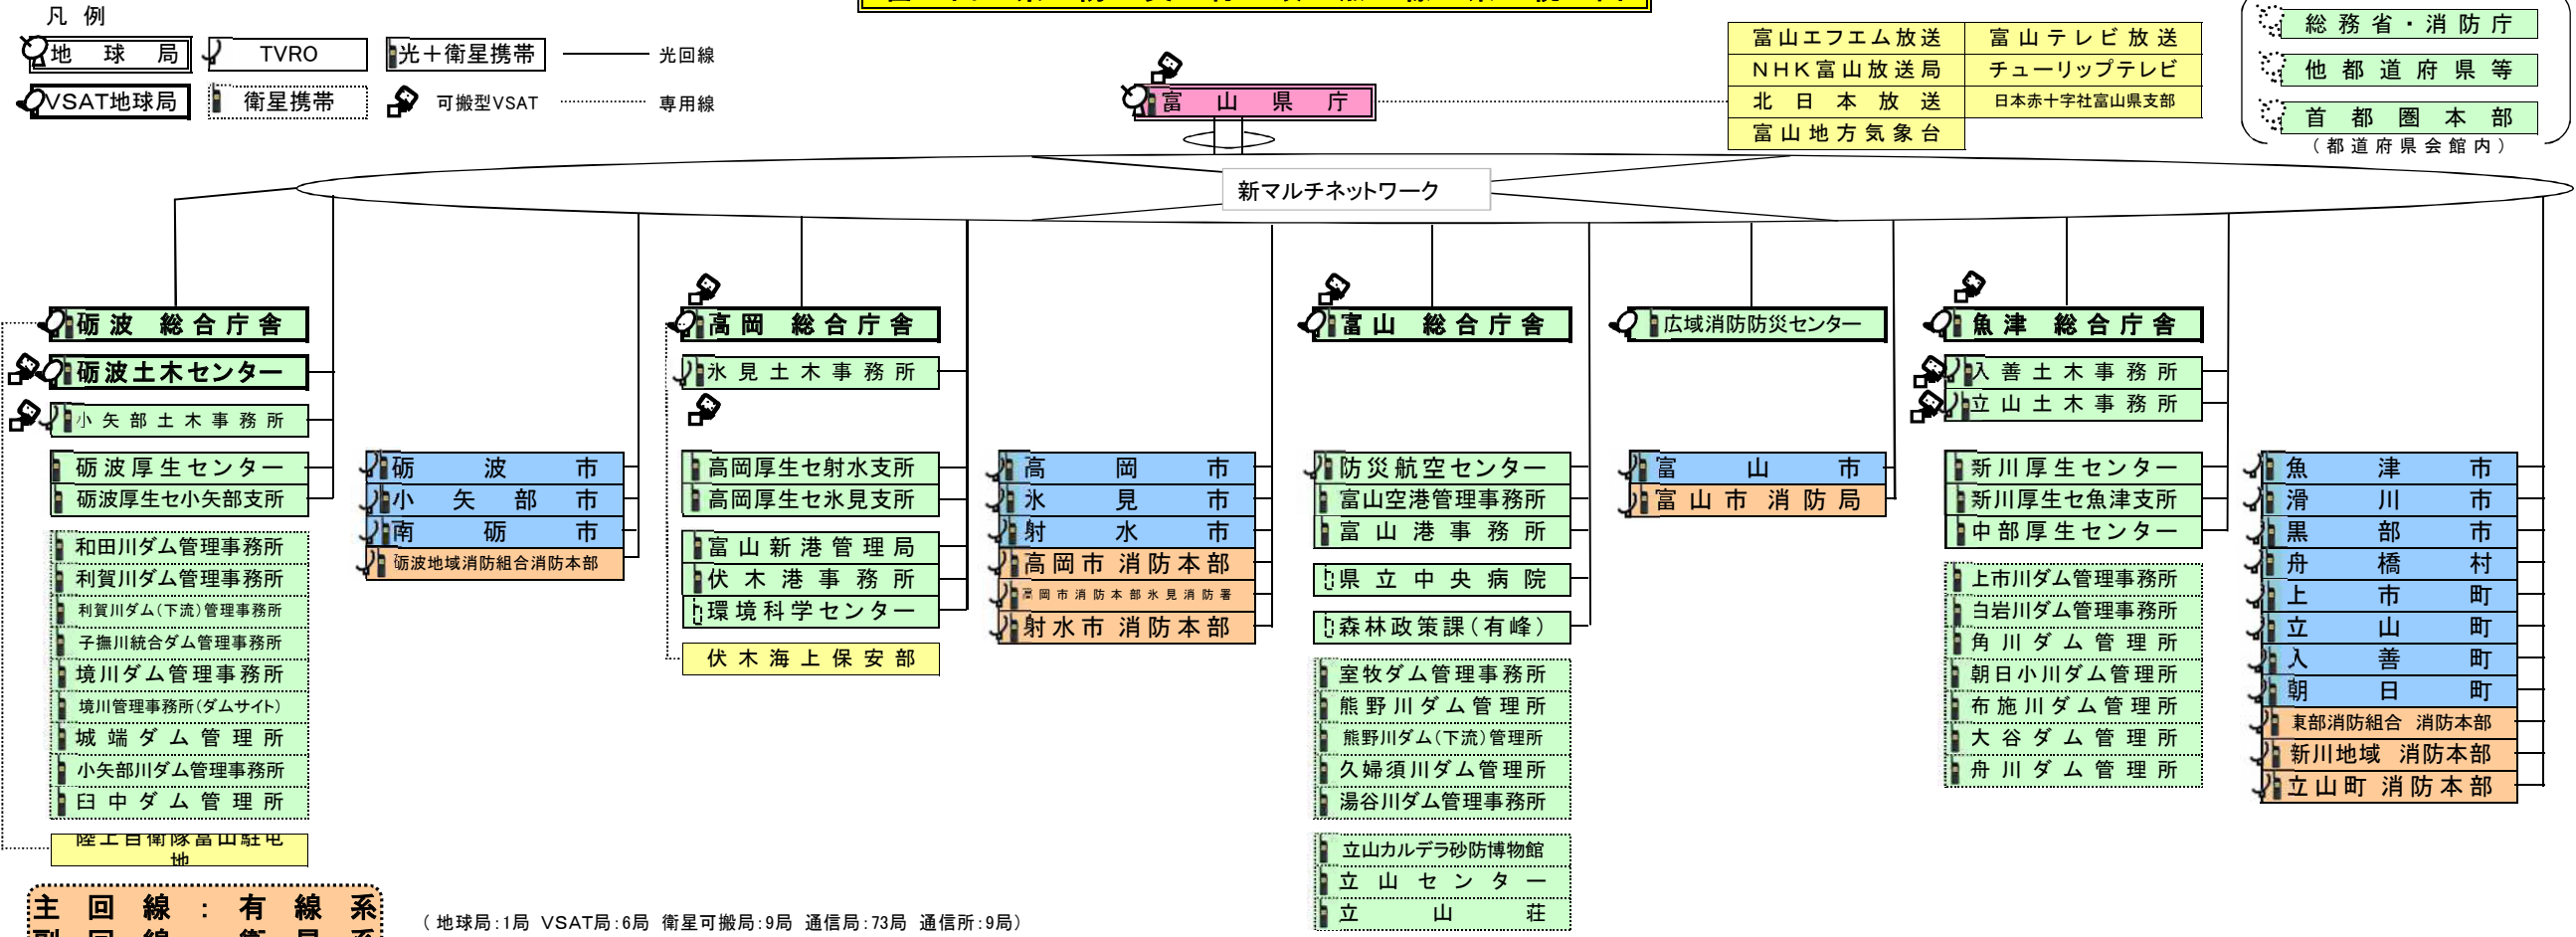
凡 例

地 球 局
TVRO
光＋衛星携帯
光回線
VSAT地球局
衛星携帯
可搬型VSAT
専用線

富 山 県 庁

富山エフエム放送
富山テレビ放送
NHK富山放送局
チューリップテレビ
北 日 本 放 送
日本赤十字社富山県支部
富山地方気象台

総務省・消防庁
他 都 道 府 県 等
首 都 圏 本 部
（都道府県会館内）

新マルチネットワーク

砺 波 総 合 庁 舎
砺波土木センター
小 矢 部 土 木 事 務 所
砺 波 厚 生 セ ン タ ー
砺波厚生セ小矢部支所
和田川ダム管理事務所
利賀川ダム管理事務所
利賀川ダム（下流）管理事務所
子撫川統合ダム管理事務所
境川ダム管理事務所
境川管理事務所（ダムサイト）
城 端 ダ ム 管 理 所
小矢部川ダム管理事務所
臼 中 ダ ム 管 理 所
陸上自衛隊富山駐屯地

砺 波 市
小 矢 部 市
南 砺 市
砺波地域消防組合消防本部

高 岡 総 合 庁 舎
氷 見 土 木 事 務 所
高岡厚生セ射水支所
高岡厚生セ氷見支所
富 山 新 港 管 理 局
伏 木 港 事 務 所
環 境 科 学 セ ン タ ー
伏 木 海 上 保 安 部

高 岡 市
氷 見 市
射 水 市
高 岡 市 消 防 本 部
高岡市消防本部氷見消防署
射 水 市 消 防 本 部

富 山 総 合 庁 舎
防 災 航 空 セ ン タ ー
富山空港管理事務所
富 山 港 事 務 所
県 立 中 央 病 院
森林政策課（有峰）
室牧ダム管理事務所
熊 野 川 ダ ム 管 理 所
熊野川ダム（下流）管理所
久 婦 須 川 ダ ム 管 理 所
湯谷川ダム管理事務所
立山カルデラ砂防博物館
立 山 セ ン タ ー
立 山 荘

広域消防防災センター
富 山 市
富 山 市 消 防 局

魚 津 総 合 庁 舎
入 善 土 木 事 務 所
立 山 土 木 事 務 所
新 川 厚 生 セ ン タ ー
新川厚生セ魚津支所
中 部 厚 生 セ ン タ ー
上市川ダム管理事務所
白岩川ダム管理事務所
角 川 ダ ム 管 理 所
朝日小川ダム管理所
布 施 川 ダ ム 管 理 所
大 谷 ダ ム 管 理 所
舟 川 ダ ム 管 理 所

魚 津 市
滑 川 市
黒 部 市
舟 橋 村
上 市 町
立 山 町
入 善 町
朝 日 町
東部消防組合 消防本部
新川地域 消防本部
立 山 町 消 防 本 部

主 回 線 ： 有 線 系
（地球局：1局 VSAT局：6局 衛星可搬局：9局 通信局：73局 通信所：9局）